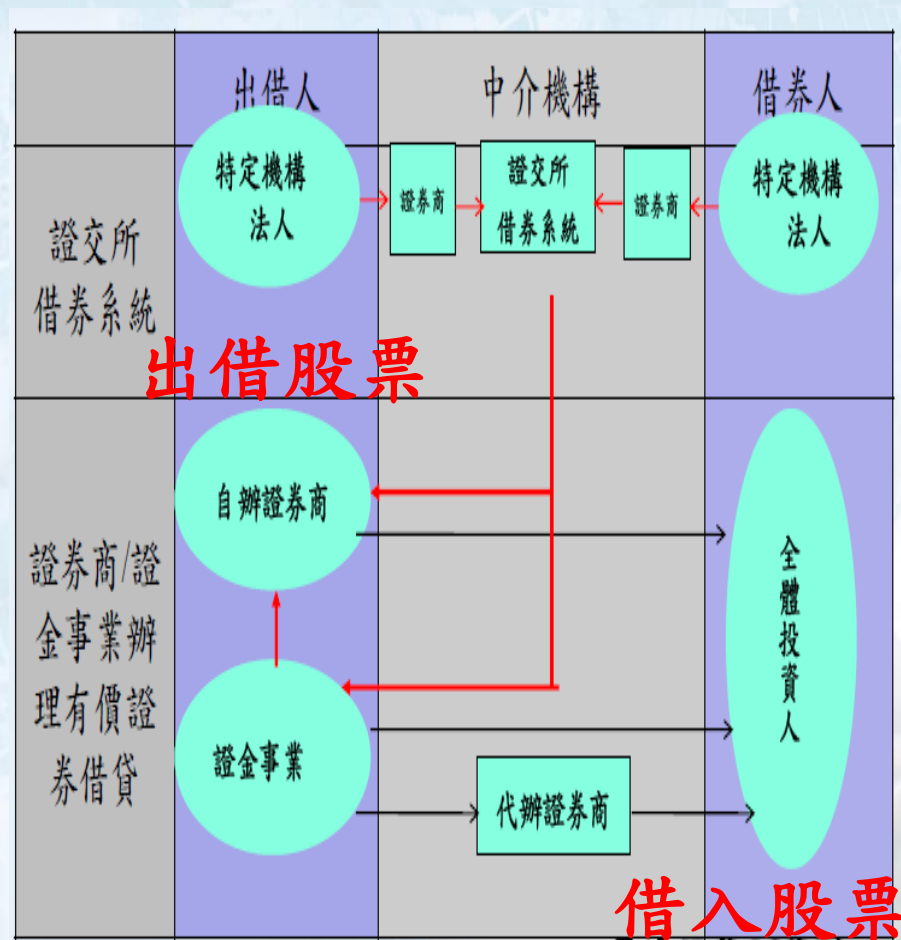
| | 出借人 | 中介機構 | 借券人 |
|---|---|---|---|
| 證交所借券系統 | 特定機構法人 | 證券商 → 證交所借券系統 ← 證券商 | 特定機構法人 |
| 證券商/證金事業辦理有價證券借貸 | 自辦證券商 證金事業 | 代辦證券商 | 全體投資人 |

出借股票

借入股票